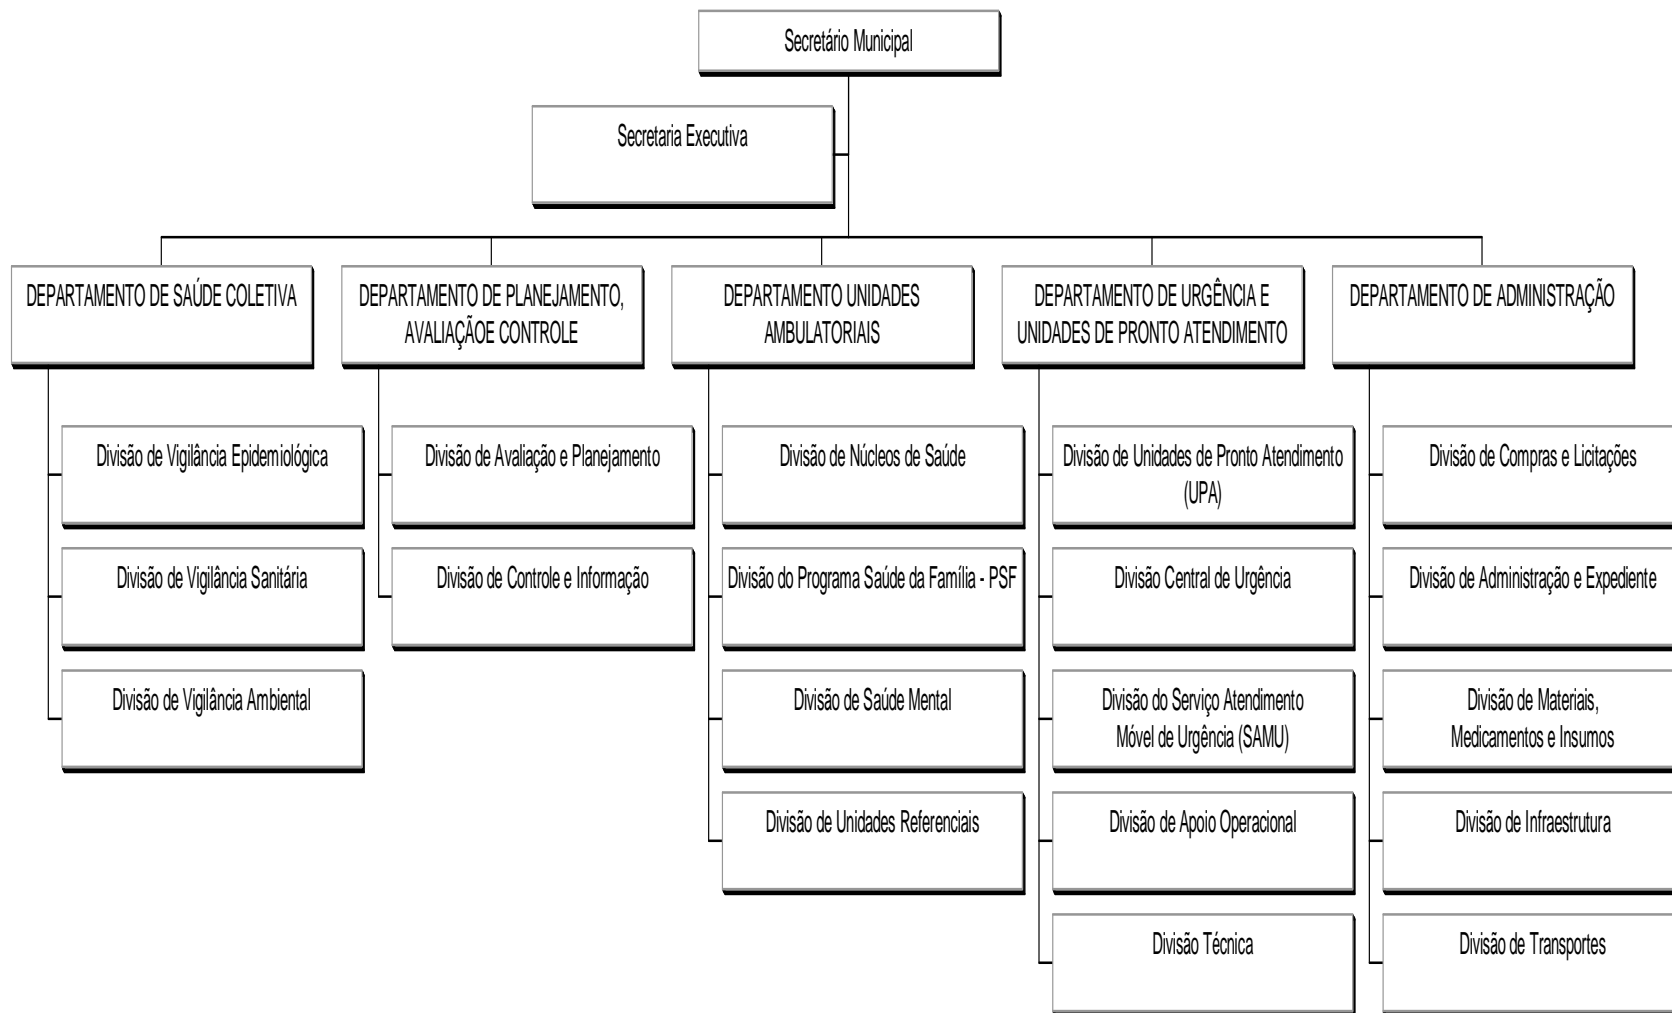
Secretário Municipal

Secretaria Executiva

DEPARTAMENTO DE SAÚDE COLETIVA

Divisão de Vigilância Epidemiológica

Divisão de Vigilância Sanitária

Divisão de Vigilância Ambiental

DEPARTAMENTO DE PLANEJAMENTO, AVALIAÇÃOE CONTROLE

Divisão de Avaliação e Planejamento

Divisão de Controle e Informação

DEPARTAMENTO UNIDADES AMBULATORIAIS

Divisão de Núcleos de Saúde

Divisão do Programa Saúde da Família - PSF

Divisão de Saúde Mental

Divisão de Unidades Referenciais

DEPARTAMENTO DE URGÊNCIA E UNIDADES DE PRONTO ATENDIMENTO

Divisão de Unidades de Pronto Atendimento (UPA)

Divisão Central de Urgência

Divisão do Serviço Atendimento Móvel de Urgência (SAMU)

Divisão de Apoio Operacional

Divisão Técnica

DEPARTAMENTO DE ADMINISTRAÇÃO

Divisão de Compras e Licitações

Divisão de Administração e Expediente

Divisão de Materiais, Medicamentos e Insumos

Divisão de Infraestrutura

Divisão de Transportes